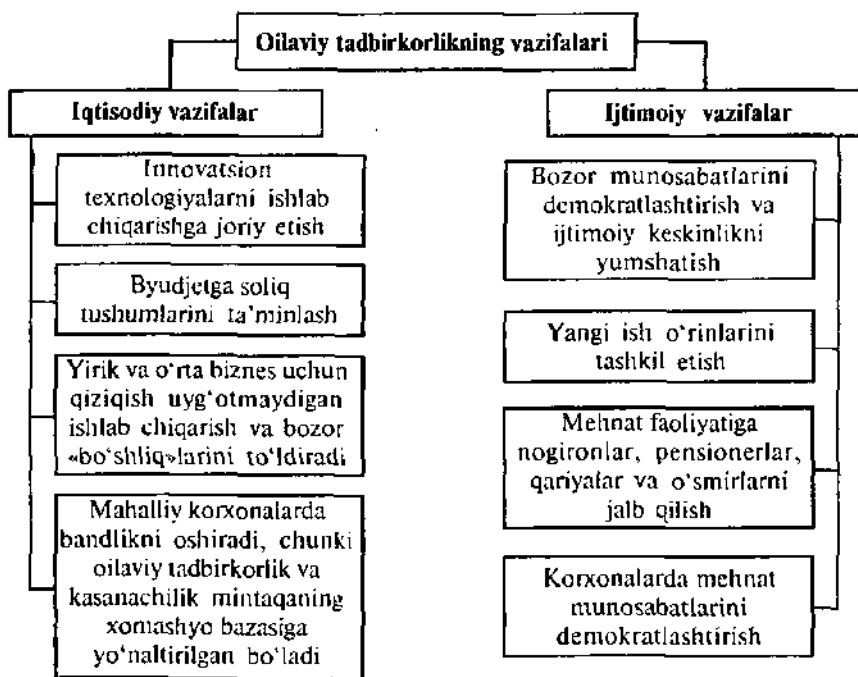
Oilaviy tadbirkorlikning vazifalari

Iqtisodiy vazifalar

Innovatsion texnologiyalarni ishlab chiqarishga joriy etish

Byudjetga soliq tushumlarini ta'minlash

Yirik va o'rta biznes uchun qiziqish uyg'otmaydigan ishlab chiqarish va bozor «bo'shliq»larini to'ldiradi

Mahalliy korxonalarda bandlikni oshiradi, chunki oilaviy tadbirkorlik va kasanachilik mintaqaning xomashyo bazasiga yo'naltirilgan bo'ladi

Ijtimoiy vazifalar

Bozor munosabatlarini demokratlashtirish va ijtimoiy keskinlikni yumshatish

Yangi ish o'rinlarini tashkil etish

Mehnat faoliyatiga nogironlar, pensionerlar, qariyalar va o'smirlarni jalb qilish

Korxonalarda mehnat munosabatlarini demokratlashtirish